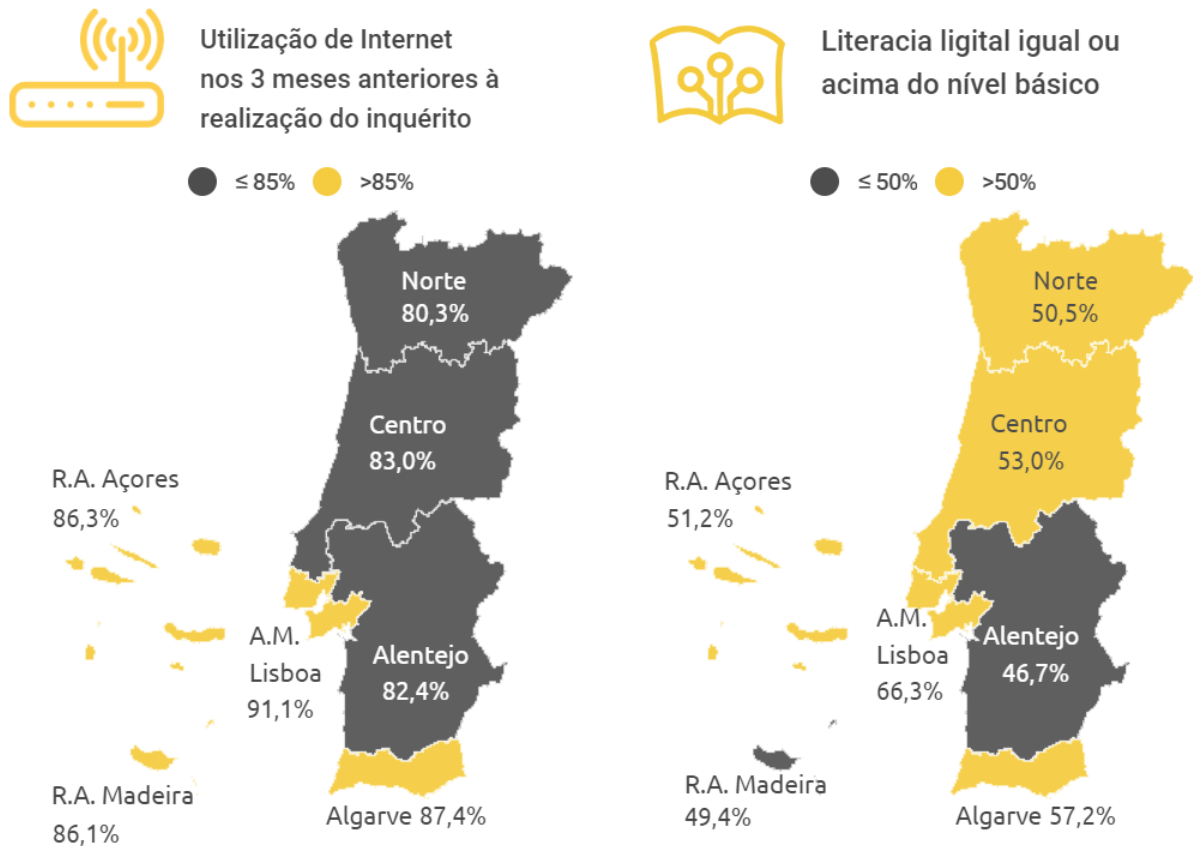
Utilização de Internet nos 3 meses anteriores à realização do inquérito

≤ 85% >85%

Norte
80,3%

Centro
83,0%

R.A. Açores
86,3%

A.M. Lisboa
91,1%

Alentejo
82,4%

R.A. Madeira
86,1%

Algarve 87,4%

Literacia ligital igual ou acima do nível básico

≤ 50% >50%

Norte
50,5%

Centro
53,0%

R.A. Açores
51,2%

A.M. Lisboa
66,3%

Alentejo
46,7%

R.A. Madeira
49,4%

Algarve 57,2%